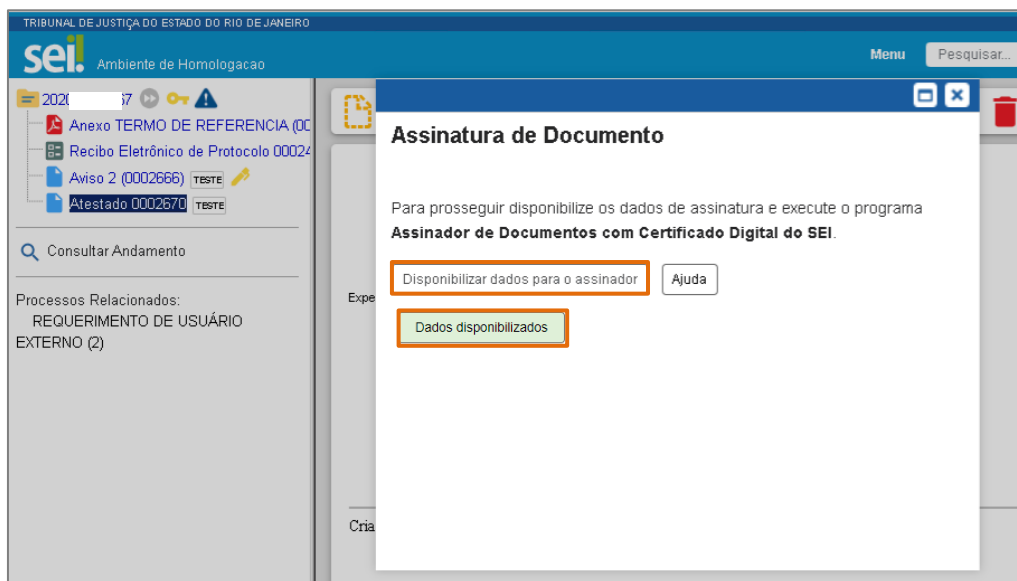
TRIBUNAL DE JUSTIÇA DO ESTADO DO RIO DE JANEIRO

sei! Ambiente de Homologacao

Menu Pesquisar...

202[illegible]7

Anexo TERMO DE REFERENCIA (0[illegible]

Recibo Eletrônico de Protocolo 0002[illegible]

Aviso 2 (0002666) TESTE

Atestado 0002670 TESTE

Consultar Andamento

Processos Relacionados:
REQUERIMENTO DE USUÁRIO EXTERNO (2)

Expe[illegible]

Cria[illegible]

Assinatura de Documento

Para prosseguir disponibilize os dados de assinatura e execute o programa **Assinador de Documentos com Certificado Digital do SEI**.

Disponibilizar dados para o assinador

Ajuda

Dados disponibilizados